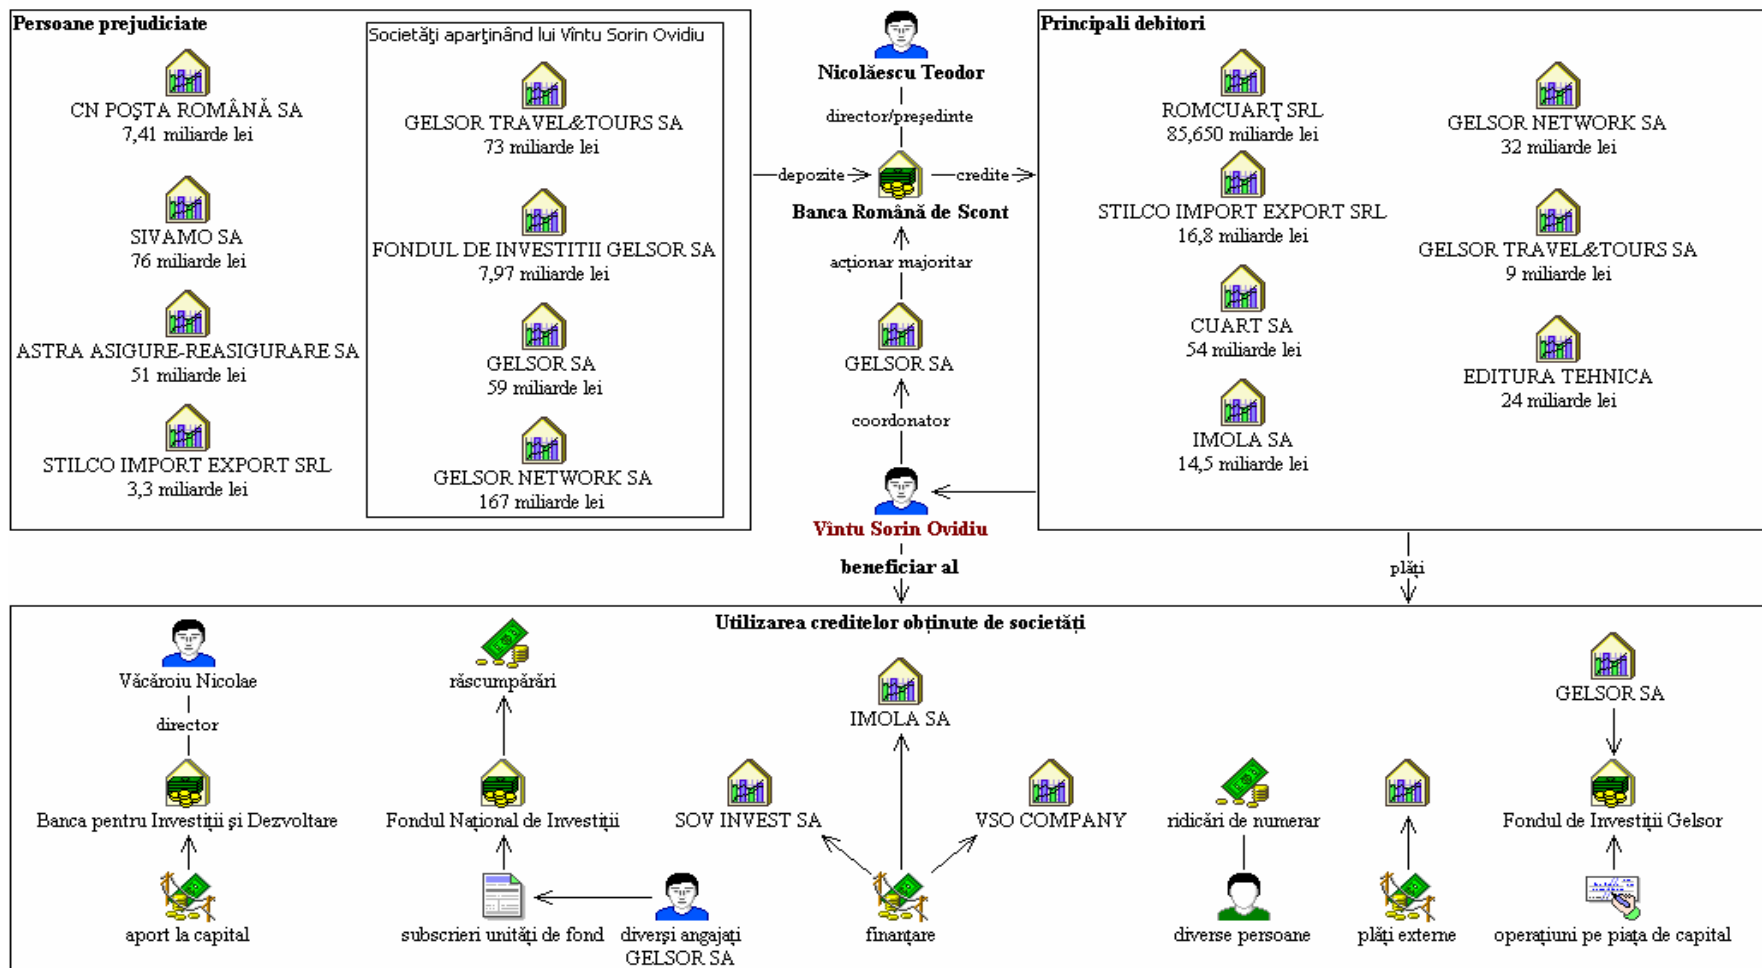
Persoane prejudiciate

CN POŞTA ROMÂNĂ SA
7,41 miliarde lei

SIVAMO SA
76 miliarde lei

ASTRA ASIGURE-REASIGURARE SA
51 miliarde lei

STILCO IMPORT EXPORT SRL
3,3 miliarde lei

Societăţi aparţinând lui Vîntu Sorin Ovidiu

GELSOR TRAVEL&TOURS SA
73 miliarde lei

FONDUL DE INVESTITII GELSOR SA
7,97 miliarde lei

GELSOR SA
59 miliarde lei

GELSOR NETWORK SA
167 miliarde lei

Nicolăescu Teodor

director/preşedinte

depozite

credite

Banca Română de Scont

acţionar majoritar

GELSOR SA

coordonator

Vîntu Sorin Ovidiu

beneficiar al

Principali debitori

ROMCUARŢ SRL
85,650 miliarde lei

STILCO IMPORT EXPORT SRL
16,8 miliarde lei

CUART SA
54 miliarde lei

IMOLA SA
14,5 miliarde lei

GELSOR NETWORK SA
32 miliarde lei

GELSOR TRAVEL&TOURS SA
9 miliarde lei

EDITURA TEHNICA
24 miliarde lei

plăţi

Utilizarea creditelor obţinute de societăţi

Văcăroiu Nicolae

director

Banca pentru Investiţii şi Dezvoltare

aport la capital

răscumpărări

Fondul Naţional de Investiţii

subscrieri unităţi de fond

diverşi angajaţi GELSOR SA

IMOLA SA

SOV INVEST SA

VSO COMPANY

finanţare

ridicări de numerar

diverse persoane

plăţi externe

GELSOR SA

Fondul de Investiţii Gelsor

operaţiuni pe piaţa de capital